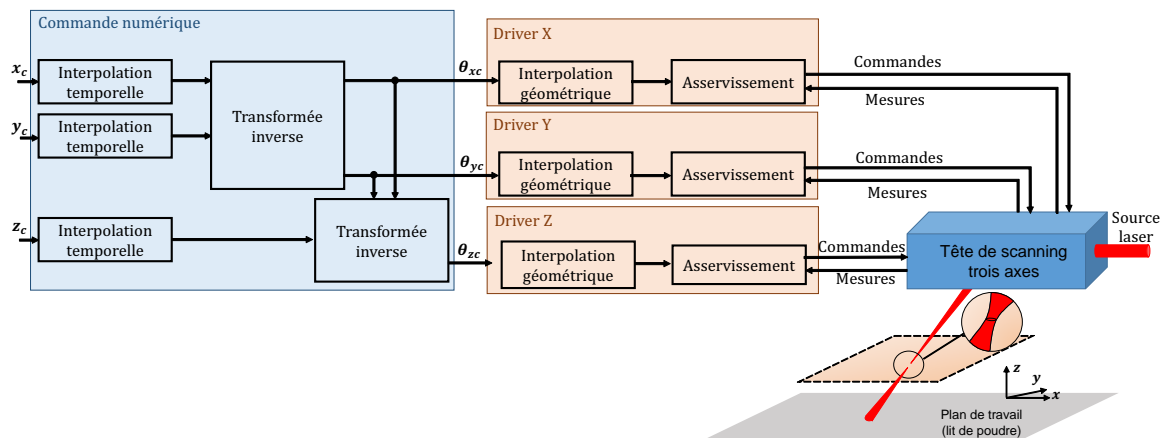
Commande numérique

$x_c$
Interpolation temporelle

$y_c$
Interpolation temporelle

Transformée inverse

$z_c$
Interpolation temporelle

Transformée inverse

Driver X
$\theta_{xc}$
Interpolation géometrique
Asservissement
Commandes
Mesures

Driver Y
$\theta_{yc}$
Interpolation géométrique
Asservissement
Commandes
Mesures

Driver Z
$\theta_{zc}$
Interpolation géométrique
Asservissement
Commandes
Mesures

Tête de scanning trois axes

Source laser

z
y
x

Plan de travail (lit de poudre)